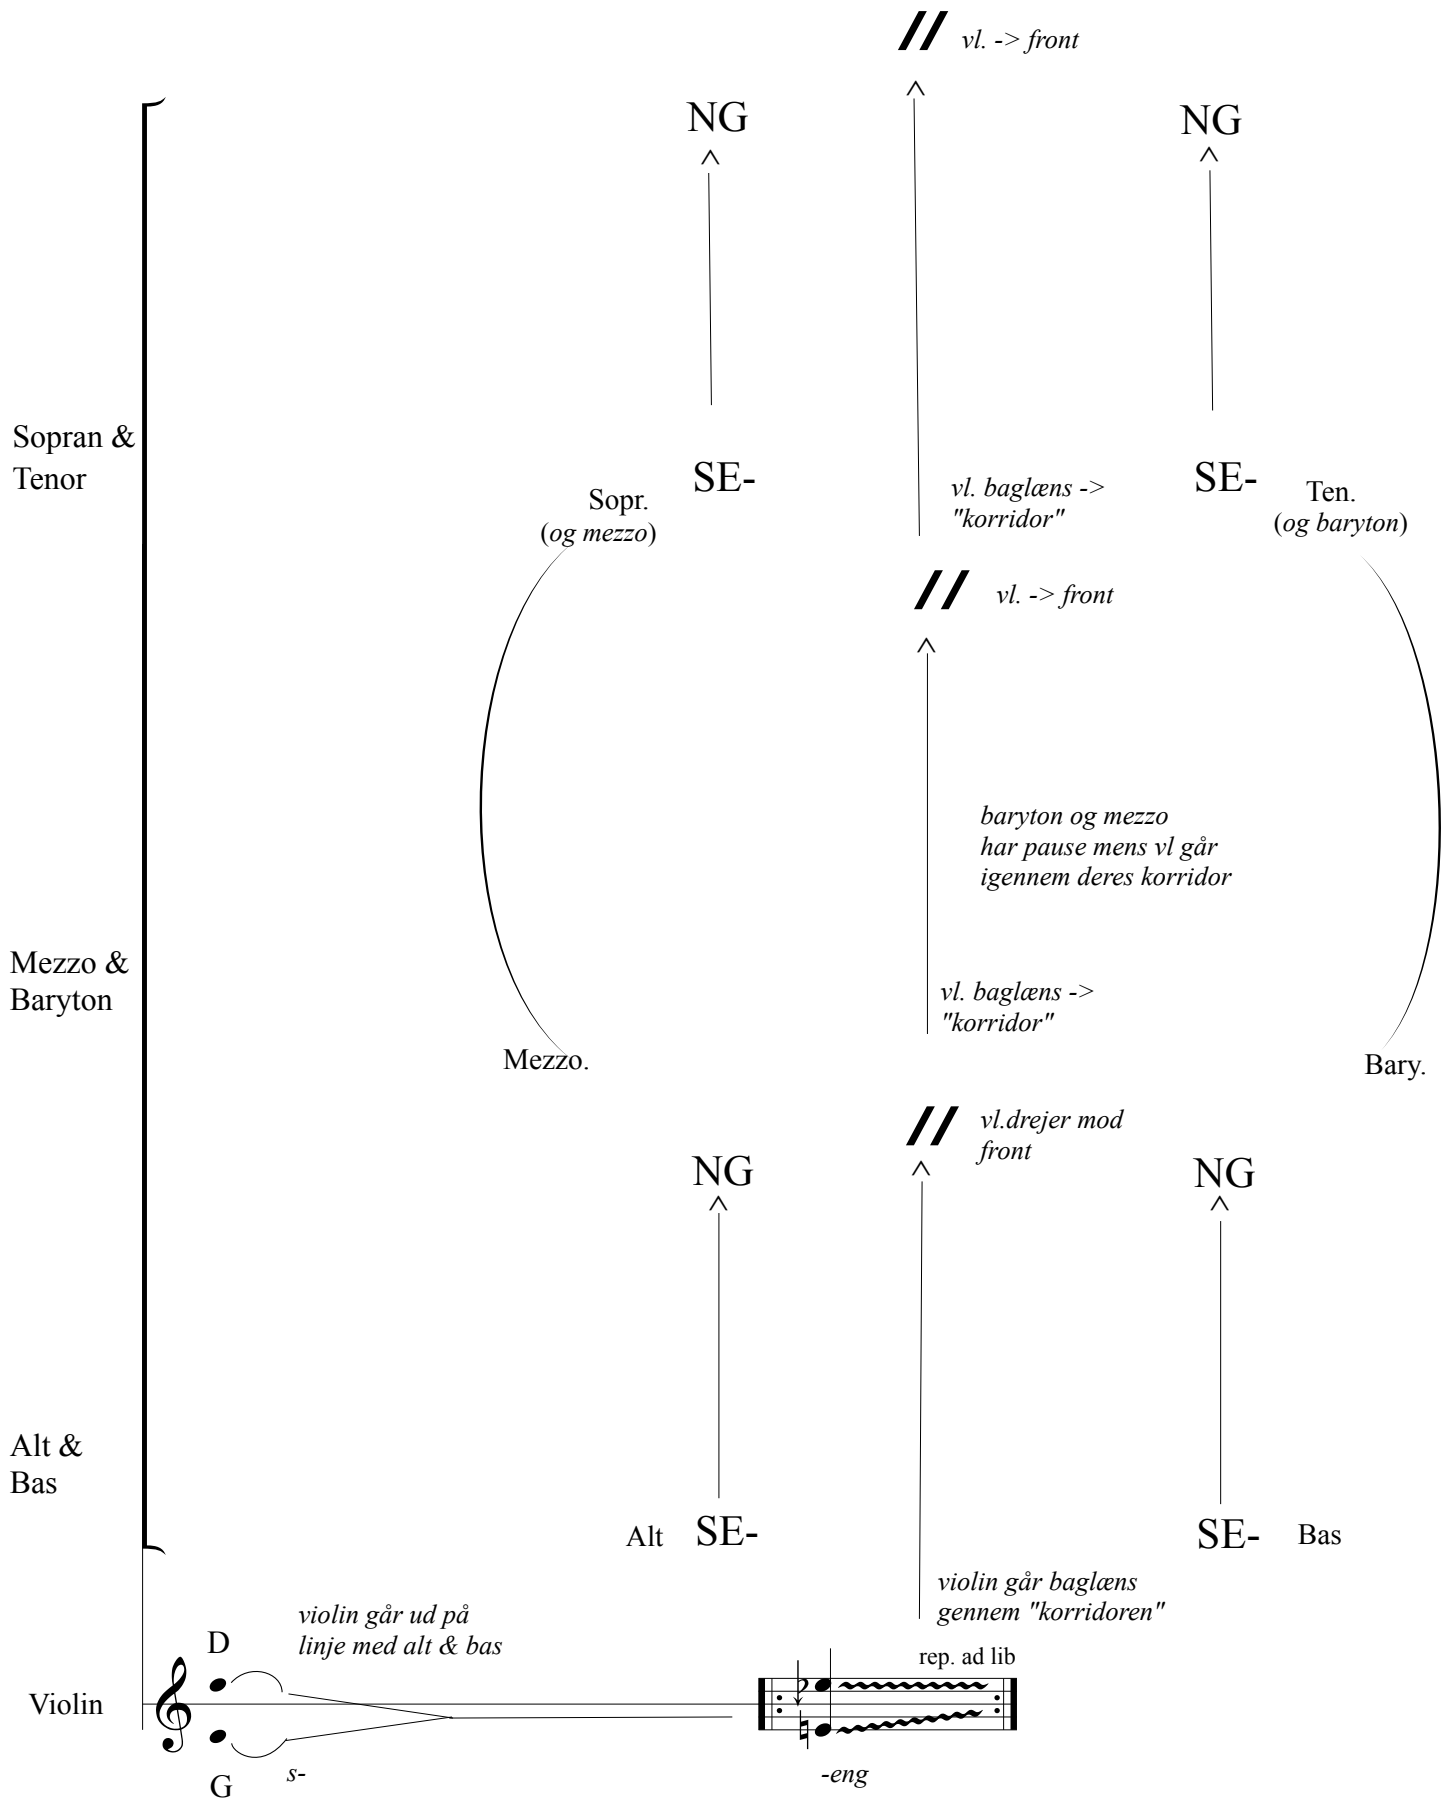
// vl. -> front

NG

NG

Sopran & Tenor

SE-

Sopr. (og mezzo)

vl. baglæns -> "korridor"

SE-

Ten. (og baryton)

// vl. -> front

baryton og mezzo har pause mens vl går igennem deres korridor

Mezzo & Baryton

vl. baglæns -> "korridor"

Mezzo.

Bary.

// vl.drejer mod front

NG

NG

Alt & Bas

Alt SE-

SE- Bas

violin går baglæns gennem "korridoren"

violin går ud på linje med alt & bas

D

rep. ad lib

Violin

G

s-

-eng